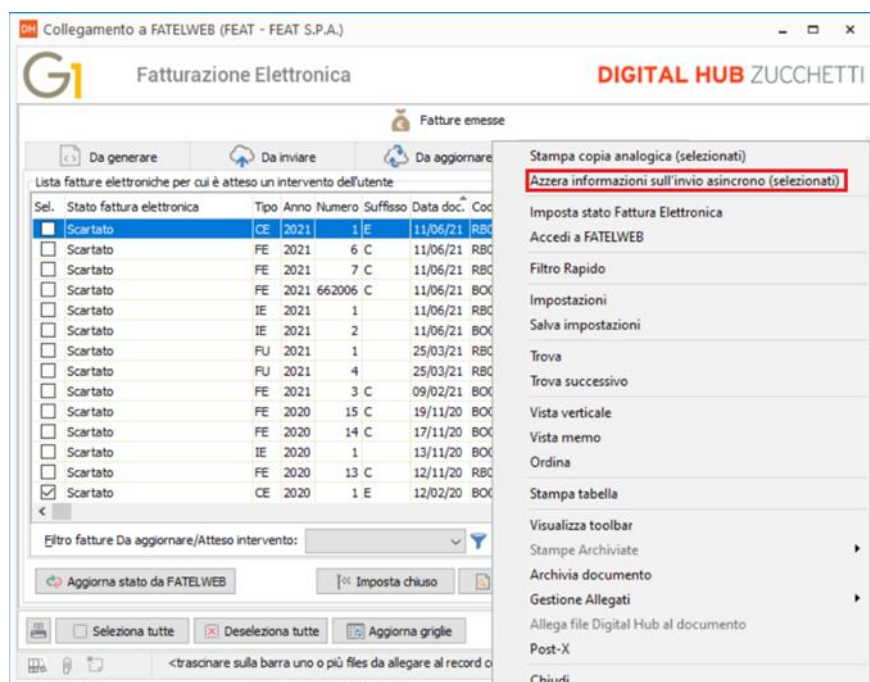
DH Collegamento a FATELWEB (FEAT - FEAT S.P.A.)

G1 Fatturazione Elettronica

DIGITAL HUB ZUCCHETTI

Fatture emesse

Da generare | Da inviare | Da aggiornare

Lista fatture elettroniche per cui è atteso un intervento dell'utente

| Sel. | Stato fattura elettronica | Tipo | Anno | Numero | Suffisso | Data doc. | Cod |
|---|---|---|---|---|---|---|---|
| | Scartato | CE | 2021 | 1 | E | 11/06/21 | RB |
| | Scartato | FE | 2021 | 6 | C | 11/06/21 | RB |
| | Scartato | FE | 2021 | 7 | C | 11/06/21 | RB |
| | Scartato | FE | 2021 | 662006 | C | 11/06/21 | BO |
| | Scartato | IE | 2021 | 1 | | 11/06/21 | RB |
| | Scartato | IE | 2021 | 2 | | 11/06/21 | BO |
| | Scartato | FU | 2021 | 1 | | 25/03/21 | RB |
| | Scartato | FU | 2021 | 4 | | 25/03/21 | RB |
| | Scartato | FE | 2021 | 3 | C | 09/02/21 | BO |
| | Scartato | FE | 2020 | 15 | C | 19/11/20 | BO |
| | Scartato | FE | 2020 | 14 | C | 17/11/20 | BO |
| | Scartato | IE | 2020 | 1 | | 13/11/20 | BO |
| | Scartato | FE | 2020 | 13 | C | 12/11/20 | RB |
| ☑ | Scartato | CE | 2020 | 1 | E | 12/02/20 | BO |

Filtro fatture Da aggiornare/Atteso intervento:

Aggiorna stato da FATELWEB | Imposta chiuso

Seleziona tutte | Deseleziona tutte | Aggiorna griglie

<trascinare sulla barra uno o più files da allegare al record c

Stampa copia analogica (selezionati)
Azzera informazioni sull'invio asincrono (selezionati)
Imposta stato Fattura Elettronica
Accedi a FATELWEB
Filtro Rapido
Impostazioni
Salva impostazioni
Trova
Trova successivo
Vista verticale
Vista memo
Ordina
Stampa tabella
Visualizza toolbar
Stampe Archiviate
Archivia documento
Gestione Allegati
Allega file Digital Hub al documento
Post-X
Chiudi